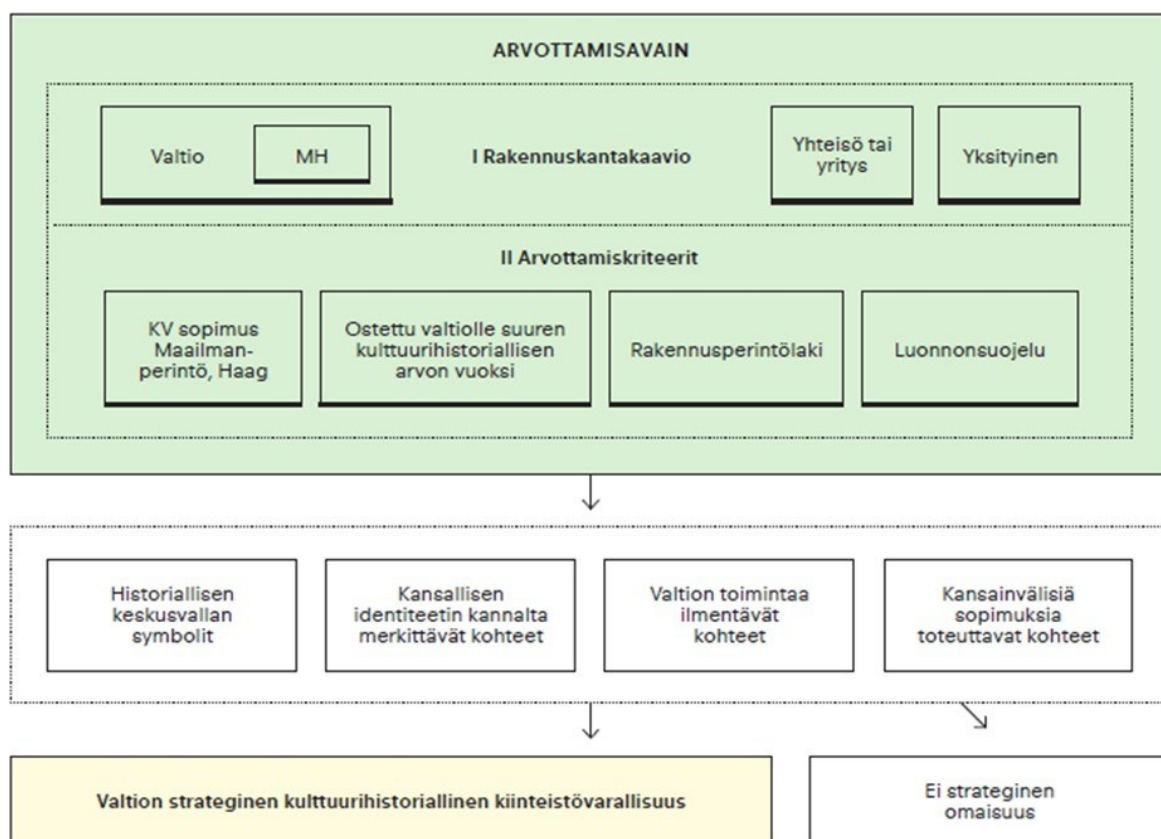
ARVOTTAMISAVAIN

Valtio

MH

I Rakennuskantakaavio

Yhteisö tai yritys

Yksityinen

II Arvottamiskriteerit

KV sopimus Maailmanperintö, Haag

Ostettu valtiolle suuren kulttuurihistoriallisen arvon vuoksi

Rakennusperintölaki

Luonnonsuojelu

Historiallisen keskusvallan symbolit

Kansallisen identiteetin kannalta merkittävät kohteet

Valtion toimintaa ilmentävät kohteet

Kansainvälisiä sopimuksia toteuttavat kohteet

Valtion strateginen kulttuurihistoriallinen kiinteistövarallisuus

Ei strateginen omaisuus